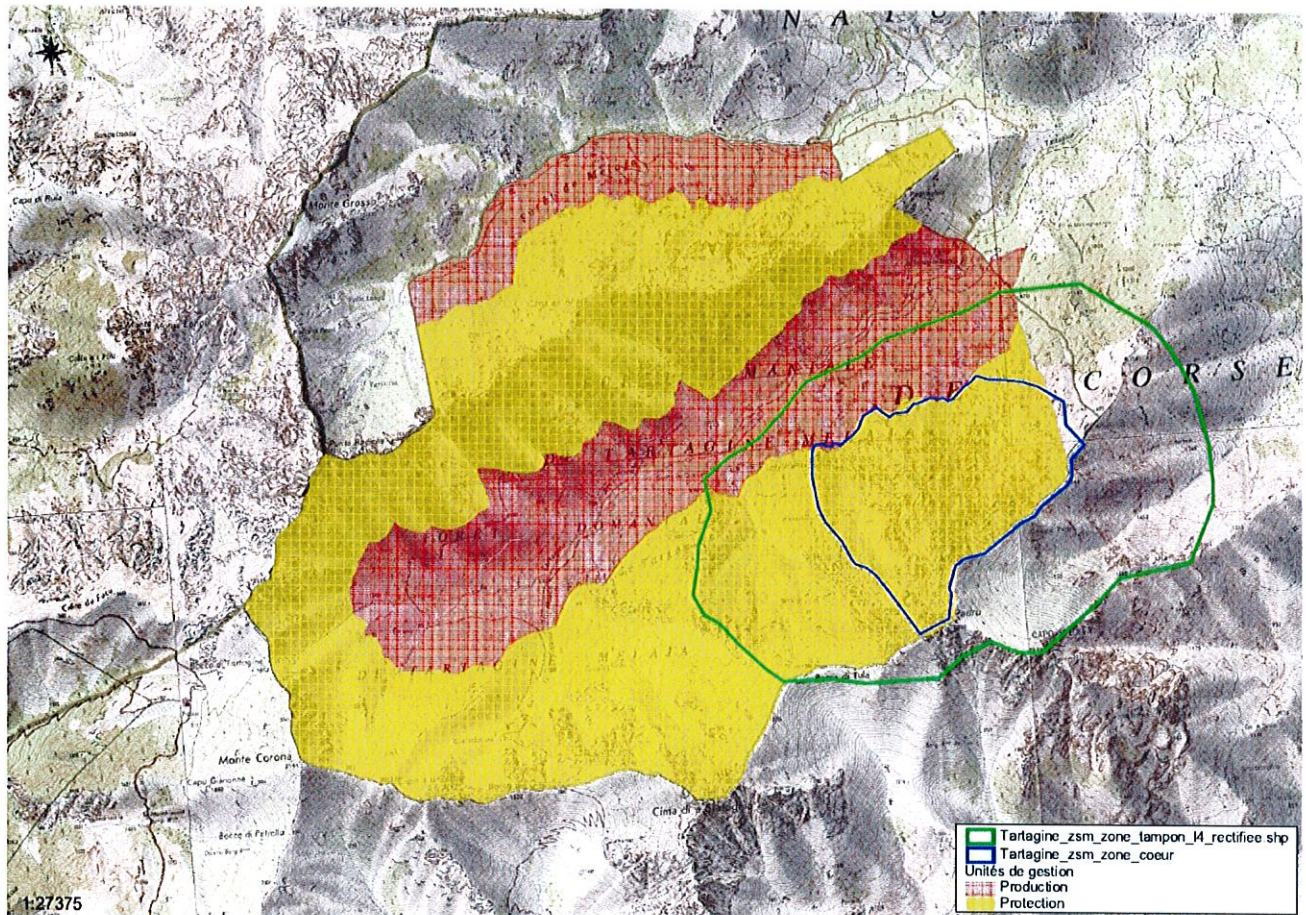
N A L U

Monte Grosso

C O R S E

Monte Corona

Capu Giaronne

Bocca di Petrella

Cima di

1:27375

Tartagine_zsm_zone_tampon_l4_rectifiee shp
Tartagine_zsm_zone_coeur
Unités de gestion
Production
Protection